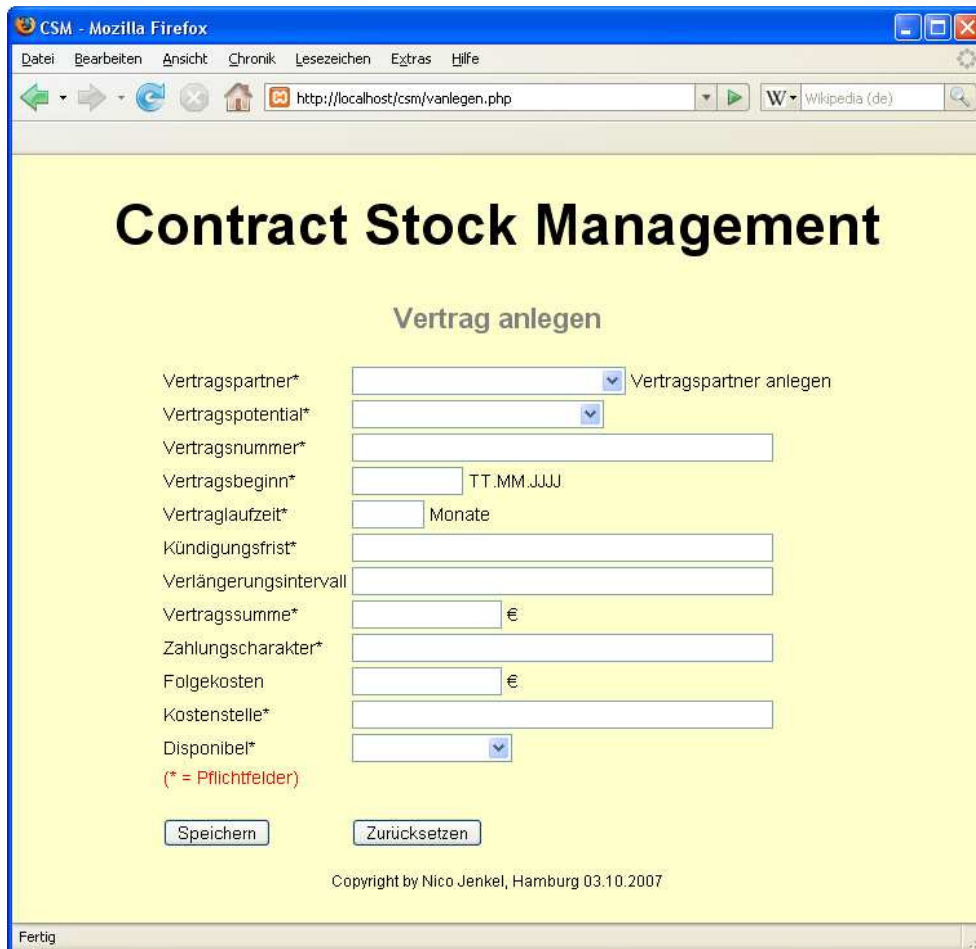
CSM - Mozilla Firefox

Datei Bearbeiten Ansicht Chronik Lesezeichen Extras Hilfe

http://localhost/csm/vanlegen.php

Wikipedia (de)

Contract Stock Management

Vertrag anlegen

Vertragspartner* Vertragspartner anlegen
Vertragspotential*
Vertragsnummer*
Vertragsbeginn* TT.MM.JJJJ
Vertraglaufzeit* Monate
Kündigungsfrist*
Verlängerungsintervall
Vertragssumme* €
Zahlungscharakter*
Folgekosten €
Kostenstelle*
Disponibel*
(* = Pflichtfelder)

Speichern Zurücksetzen

Copyright by Nico Jenkel, Hamburg 03.10.2007

Fertig